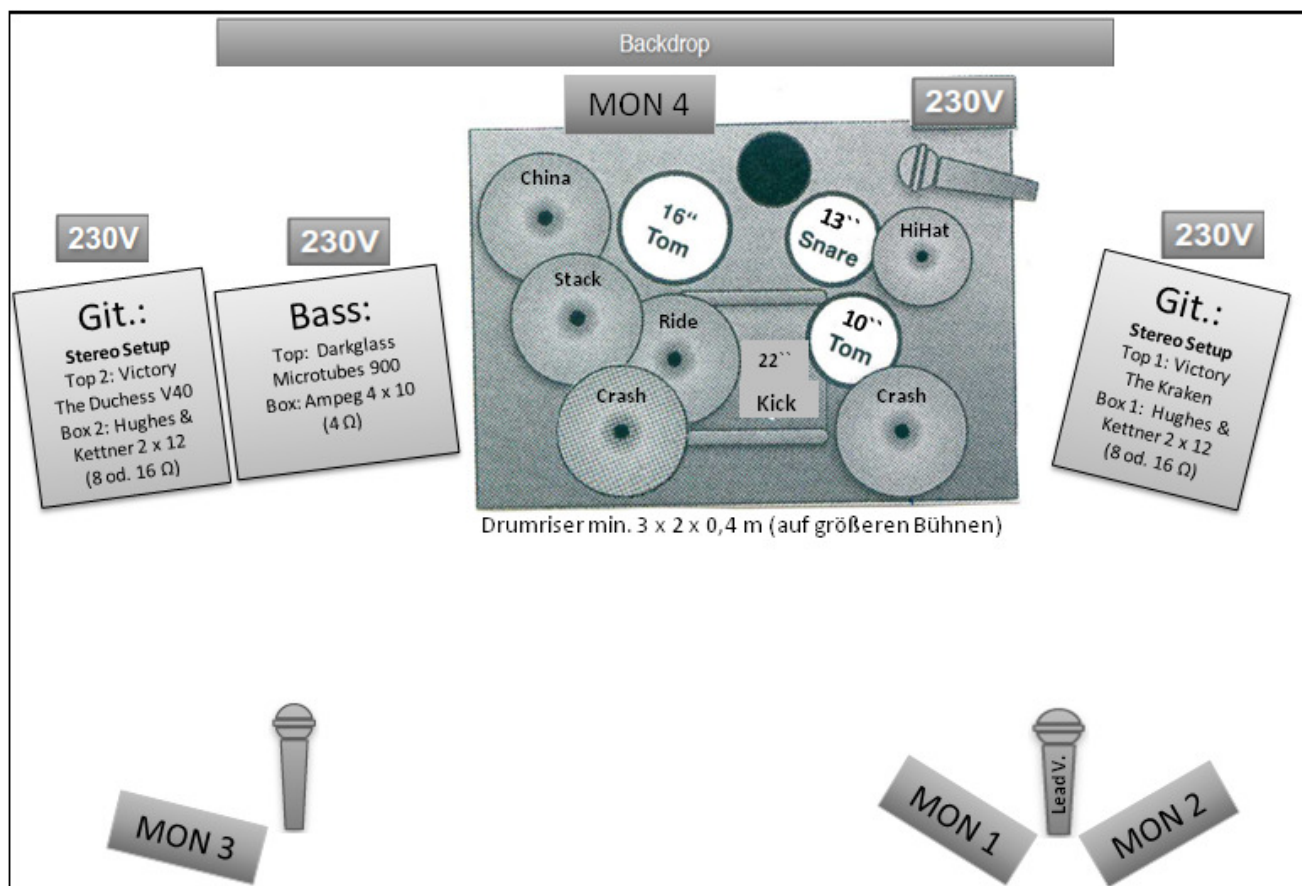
Backdrop

MON 4

230V

China

16'' Tom

13`` Snare

HiHat

Stack

Ride

22`` Kick

10`` Tom

Crash

Crash

Drumriser min. 3 x 2 x 0,4 m (auf größeren Bühnen)

230V

Git.:
Stereo Setup
Top 2: Victory The Duchess V40
Box 2: Hughes & Kettner 2 x 12
(8 od. 16 Ω)

230V

Bass:
Top: Darkglass Microtubes 900
Box: Ampeg 4 x 10
(4 Ω)

230V

Git.:
Stereo Setup
Top 1: Victory The Kraken
Box 1: Hughes & Kettner 2 x 12
(8 od. 16 Ω)

MON 3

Lead V.

MON 1

MON 2